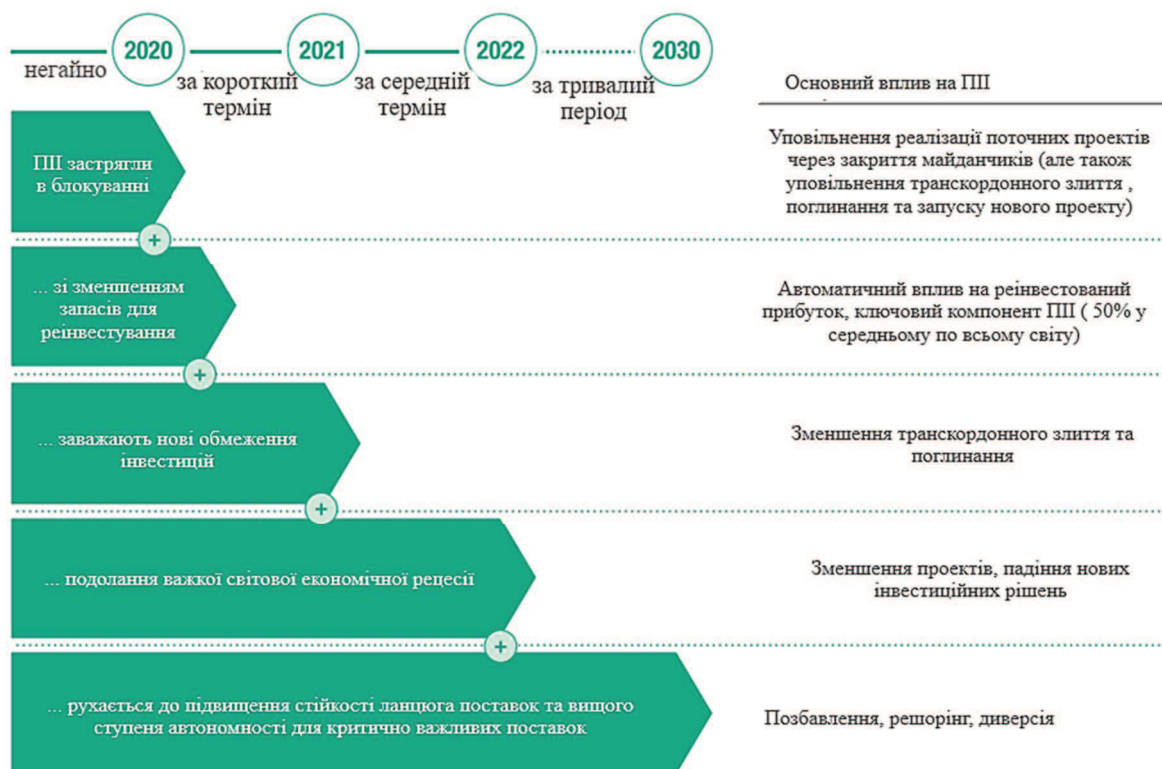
2020
2021
2022
2030
негайно
за короткий термін
за середній термін
за тривалий період
Основний вплив на ПІІ

ПІІ застрягли в блокуванні

Уповільнення реалізації поточних проектів через закриття майданчиків (але також уповільнення транскордонного злиття , поглинання та запуску нового проекту)

+

... зі зменшенням запасів для реінвестування

Автоматичний вплив на реінвестований прибуток, ключовий компонент ПІІ ( 50% у середньому по всьому світу)

+

... заважають нові обмеження інвестицій

Зменшення транскордонного злиття та поглинання

+

... подолання важкої світової економічної рецесії

Зменшення проектів, падіння нових інвестиційних рішень

+

... рухається до підвищення стійкості ланцюга поставок та вищого ступеня автономності для критично важливих поставок

Позбавлення, решоринг, диверсія